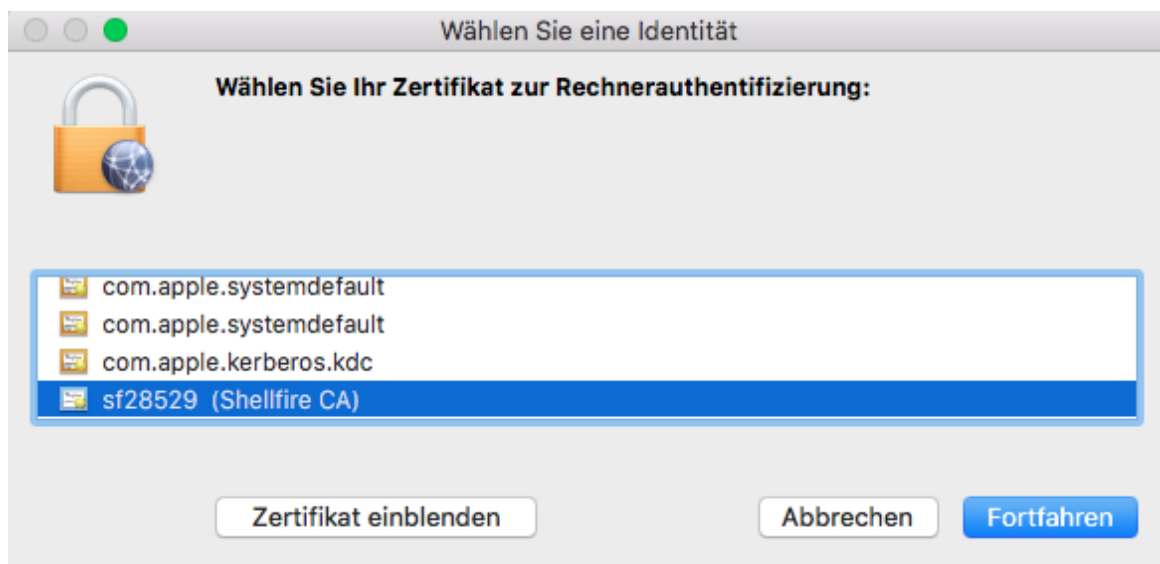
Wählen Sie eine Identität

Wählen Sie Ihr Zertifikat zur Rechnerauthentifizierung:

com.apple.systemdefault
com.apple.systemdefault
com.apple.kerberos.kdc
sf28529 (Shellfire CA)

Zertifikat einblenden

Abbrechen

Fortfahren